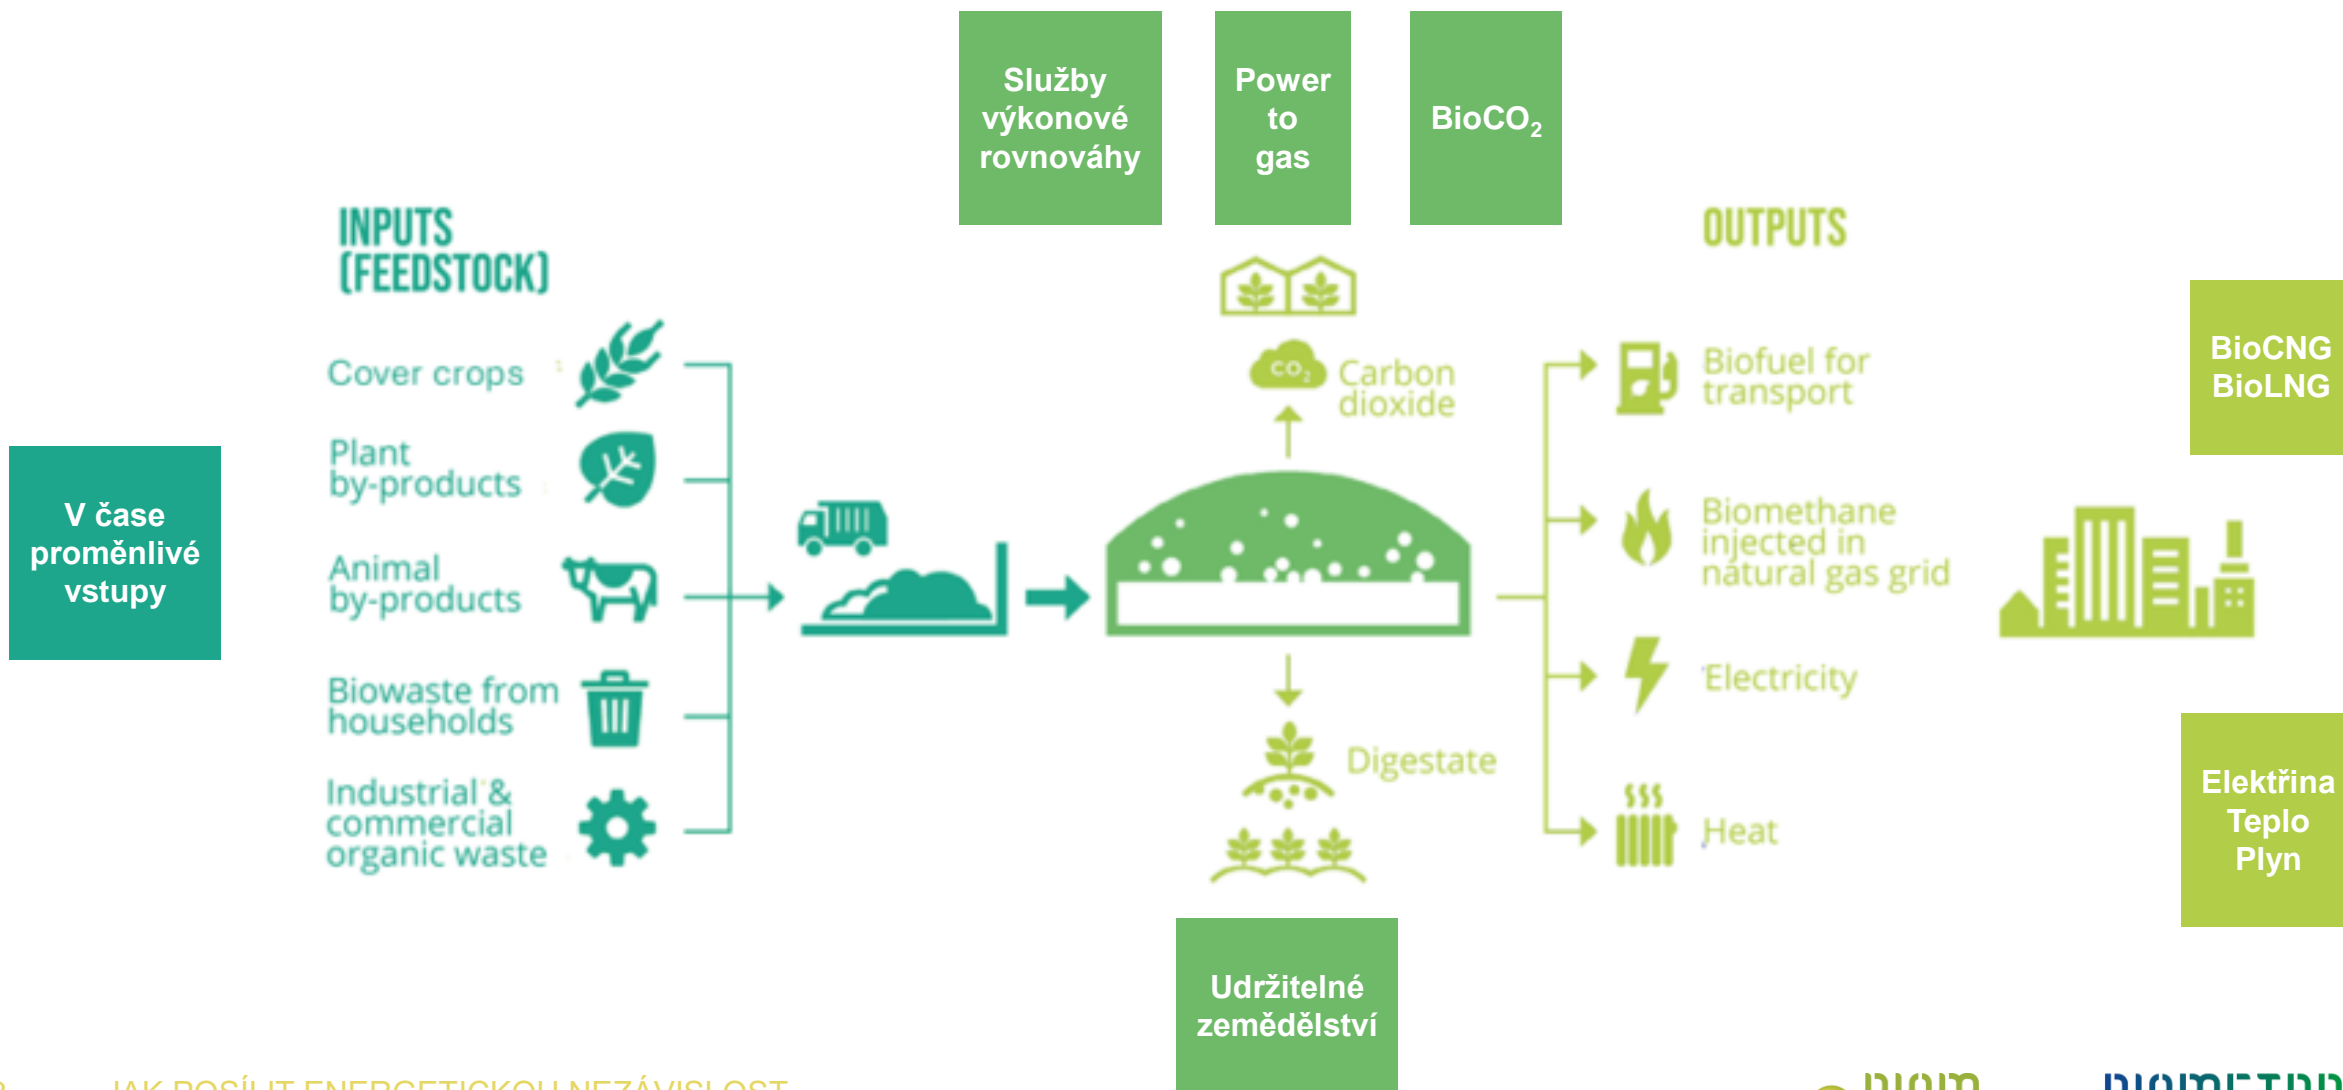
Služby výkonové rovnováhy

Power to gas

BioCO$_2$

INPUTS (FEEDSTOCK)

OUTPUTS

V čase proměnlivé vstupy

Cover crops

Plant by-products

Animal by-products

Biowaste from households

Industrial & commercial organic waste

$CO_2$ Carbon dioxide

Digestate

Biofuel for transport

Biomethane injected in natural gas grid

Electricity

Heat

BioCNG BioLNG

Elektřina Teplo Plyn

Udržitelné zemědělství

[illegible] JAK POSÍLIT ENERGETICKOU NEZÁVISLOST

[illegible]